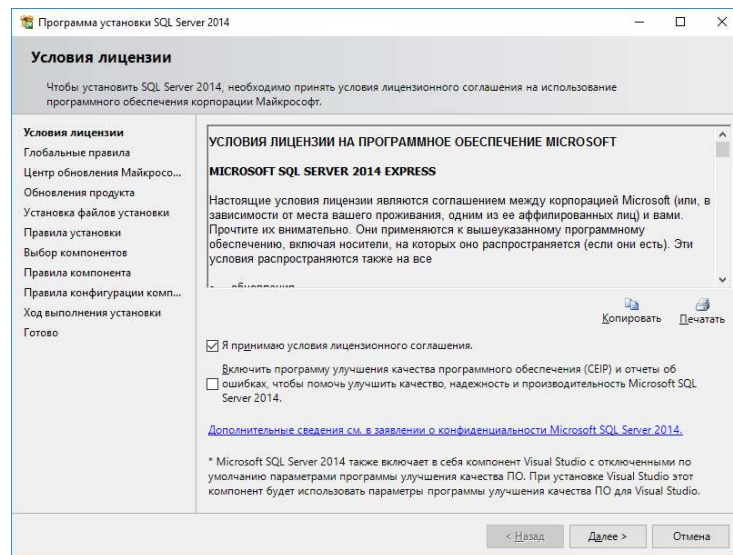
Программа установки SQL Server 2014

Условия лицензии

Чтобы установить SQL Server 2014, необходимо принять условия лицензионного соглашения на использование программного обеспечения корпорации Майкрософт.

Условия лицензии
Глобальные правила
Центр обновления Майкросо...
Обновления продукта
Установка файлов установки
Правила установки
Выбор компонентов
Правила компонента
Правила конфигурации комп...
Ход выполнения установки
Готово

УСЛОВИЯ ЛИЦЕНЗИИ НА ПРОГРАММНОЕ ОБЕСПЕЧЕНИЕ MICROSOFT

MICROSOFT SQL SERVER 2014 EXPRESS

Настоящие условия лицензии являются соглашением между корпорацией Microsoft (или, в зависимости от места вашего проживания, одним из ее аффилированных лиц) и вами. Прочтите их внимательно. Они применяются к вышеуказанному программному обеспечению, включая носители, на которых оно распространяется (если они есть). Эти условия распространяются также на все

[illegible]

Копировать Печатать

Я принимаю условия лицензионного соглашения.

Включить программу улучшения качества программного обеспечения (CEIP) и отчеты об ошибках, чтобы помочь улучшить качество, надежность и производительность Microsoft SQL Server 2014.

Дополнительные сведения см. в заявлении о конфиденциальности Microsoft SQL Server 2014.

* Microsoft SQL Server 2014 также включает в себя компонент Visual Studio с отключенными по умолчанию параметрами программы улучшения качества ПО. При установке Visual Studio этот компонент будет использовать параметры программы улучшения качества ПО для Visual Studio.

< Назад Далее > Отмена